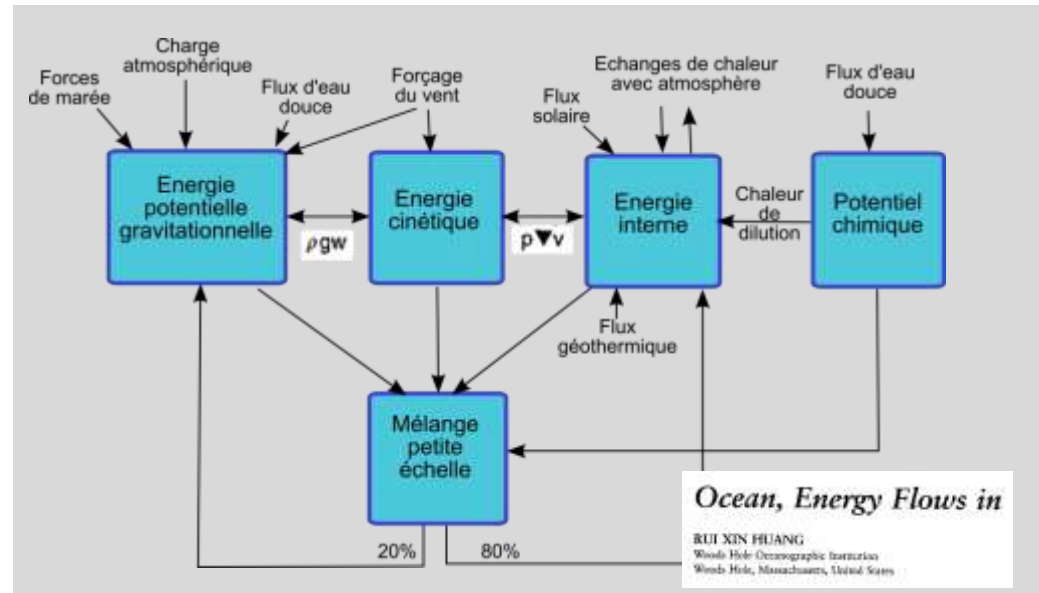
Forces de marée

Charge atmosphérique

Flux d'eau douce

Forçage du vent

Echanges de chaleur avec atmosphère

Flux solaire

Flux d'eau douce

Energie potentielle gravitationnelle

Energie cinétique

Energie interne

Chaleur de dilution

Potentiel chimique

$\rho$gw

p$\nabla$v

Flux géothermique

Mélange petite échelle

20%

80%

Ocean, Energy Flows in

RUI XIN HUANG
Woods Hole Oceanographic Institution
Woods Hole, Massachusetts, United States